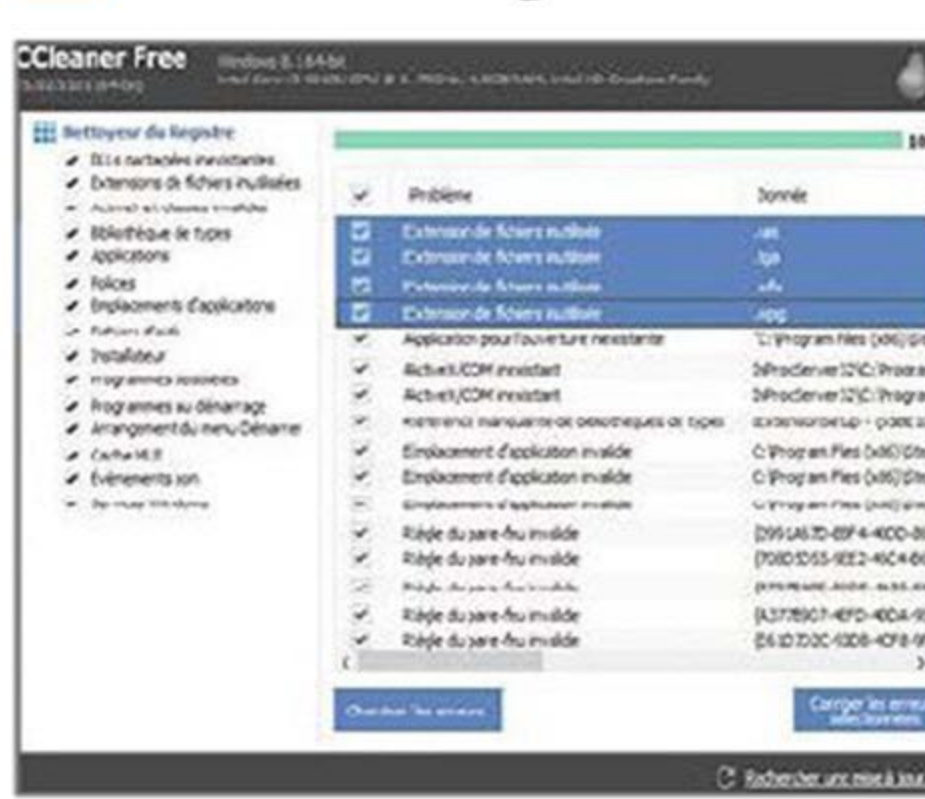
CCleaner Free Windows 8.1 64-bit
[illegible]

Nettoyeur du Registre
DLLs partagées inexistantes
Extensions de fichiers inutilisées
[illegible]
Bibliothèque de types
Applications
Polices
Emplacements d'applications
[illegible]
Installateur
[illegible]
Programmes au démarrage
Arrangement du menu Démarrer
Cache MUI
Évènements son
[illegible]

| | Problème | Donnée |
|---|---|---|
| ☑ | Extension de fichiers inutilisée | .ses |
| ☑ | Extension de fichiers inutilisée | .tga |
| ☑ | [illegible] | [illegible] |
| ☑ | Extension de fichiers inutilisée | .vpg |
| ✔ | Application pour l'ouverture inexistante | "C:\Program Files (x86)\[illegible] |
| ✔ | ActiveX/COM inexistant | InProcServer32\C:\Progra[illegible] |
| ✔ | ActiveX/COM inexistant | InProcServer32\C:\Progra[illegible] |
| ✔ | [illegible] | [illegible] |
| ✔ | Emplacement d'application invalide | C:\Program Files (x86)\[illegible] |
| ✔ | Emplacement d'application invalide | C:\Program Files (x86)\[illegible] |
| ✔ | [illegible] | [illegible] |
| ✔ | Règle du pare-feu invalide | {299 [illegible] |
| ✔ | Règle du pare-feu invalide | {708D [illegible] |
| ✔ | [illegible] | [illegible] |
| ✔ | Règle du pare-feu invalide | {A37 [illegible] |
| ✔ | Règle du pare-feu invalide | {E61D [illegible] |

Chercher les erreurs
Corriger les erreurs sélectionnées
Rechercher une mise à jour